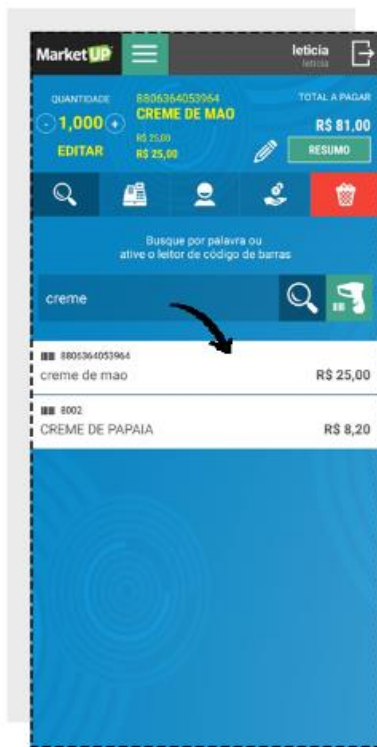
MarketUP

leticia
leticia

QUANTIDADE
1,000
EDITAR

8806364053964
CREME DE MAO
R$ 25,00
R$ 25,00

TOTAL A PAGAR
R$ 81,00
RESUMO

Busque por palavra ou
ative o leitor de código de barras

creme

8806364053964
creme de mao
R$ 25,00

8002
CREME DE PAPAIA
R$ 8,20